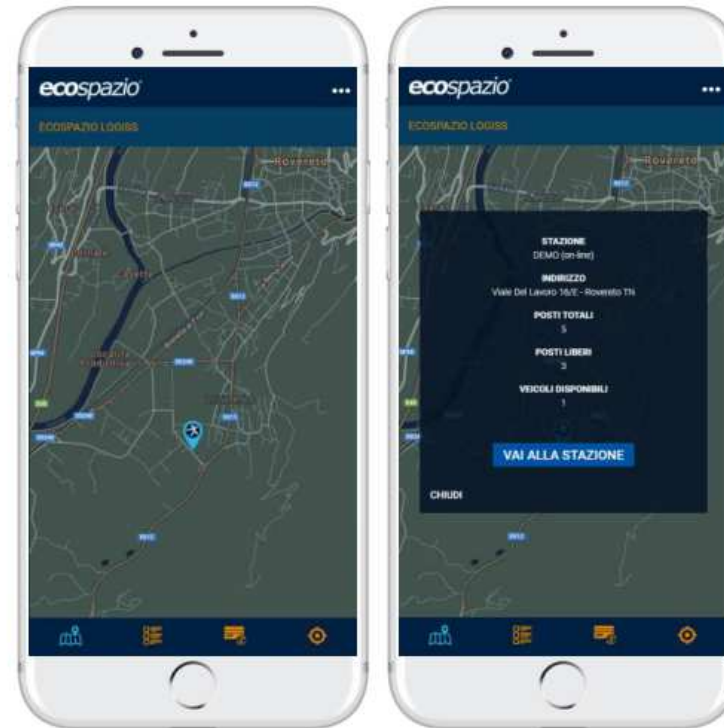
ecospazio
...
ECOSPAZIO LOGISS
Rovereto

ecospazio
...
ECOSPAZIO LOGISS
Rovereto
STAZIONE
DEMO (on-line)
INDIRIZZO
Viale Del Lavoro 16/E - Rovereto TN
POSTI TOTALI
5
POSTI LIBERI
3
VEICOLI DISPONIBILI
1
VAI ALLA STAZIONE
CHIUDI